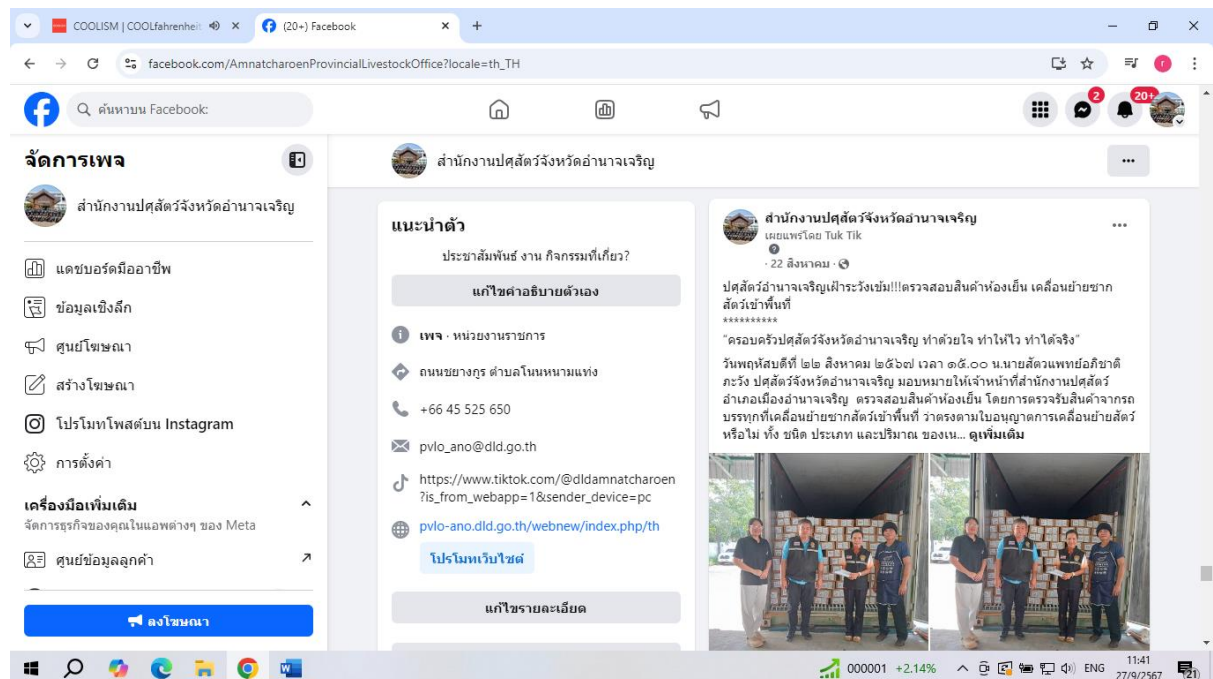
COOLISM | COOLfahrenheit
(20+) Facebook
facebook.com/AmnatcharoenProvincialLivestockOffice?locale=th_TH

ค้นหาบน Facebook

2
20+

จัดการเพจ
สำนักงานปศุสัตว์จังหวัดอำนาจเจริญ
แดชบอร์ดมืออาชีพ
ข้อมูลเชิงลึก
ศูนย์โฆษณา
สร้างโฆษณา
โปรโมทโพสต์บน Instagram
การตั้งค่า
เครื่องมือเพิ่มเติม
จัดการธุรกิจของคุณในแอพต่างๆ ของ Meta
ศูนย์ข้อมูลลูกค้า
ลงโฆษณา

สำนักงานปศุสัตว์จังหวัดอำนาจเจริญ

แนะนำตัว
ประชาสัมพันธ์ งาน กิจกรรมที่เกี่ยว?
แก้ไขคำอธิบายตัวเอง
เพจ · หน่วยงานราชการ
ถนนชยางกูร ตำบลโนนหนามแท่ง
+66 45 525 650
pvlo_ano@dld.go.th
https://www.tiktok.com/@dldamnatcharoen?is_from_webapp=1&sender_device=pc
pvlo-ano.dld.go.th/webnew/index.php/th
โปรโมทเว็บไซต์
แก้ไขรายละเอียด

สำนักงานปศุสัตว์จังหวัดอำนาจเจริญ
เผยแพร่โดย Tuk Tik
· 22 สิงหาคม ·

ปศุสัตว์อำนาจเจริญเฝ้าระวังเข้ม!!!ตรวจสอบสินค้าห้องเย็น เคลื่อนย้ายซากสัตว์เข้าพื้นที่
**********
"ครอบครัวปศุสัตว์จังหวัดอำนาจเจริญ ทำด้วยใจ ทำให้ไว ทำได้จริง"
วันพฤหัสบดีที่ ๒๒ สิงหาคม ๒๕๖๗ เวลา ๑๕.๐๐ น.นายสัตวแพทย์อภิชาติ ภะวัง ปศุสัตว์จังหวัดอำนาจเจริญ มอบหมายให้เจ้าหน้าที่สำนักงานปศุสัตว์อำเภอเมืองอำนาจเจริญ ตรวจสอบสินค้าห้องเย็น โดยการตรวจรับสินค้าจากรถบรรทุกที่เคลื่อนย้ายซากสัตว์เข้าพื้นที่ ว่าตรงตามใบอนุญาตการเคลื่อนย้ายสัตว์หรือไม่ ทั้ง ชนิด ประเภท และปริมาณ ของเน... ดูเพิ่มเติม

000001 +2.14% ENG 11:41 27/9/2567 21